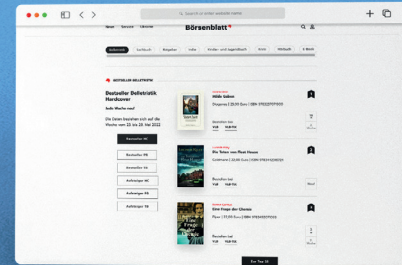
Q Search or enter website name

Börsenblatt

Belletristik

BESTSELLER BELLETRISTIK

Bestseller Belletristik Hardcover

Jede Woche neu!

Die Daten beziehen sich auf die Woche vom 23. bis 29. Mai 2022

Bestseller HC

Bestseller PB

Bestseller TB

Aufsteiger HC

Aufsteiger PB

Aufsteiger TB

Hilde Sabon

Bestellen bei:

Die Toten vom Rosi House

Bestellen bei:

Eine Frage der Chemie

Bestellen bei:

Zur Top 50